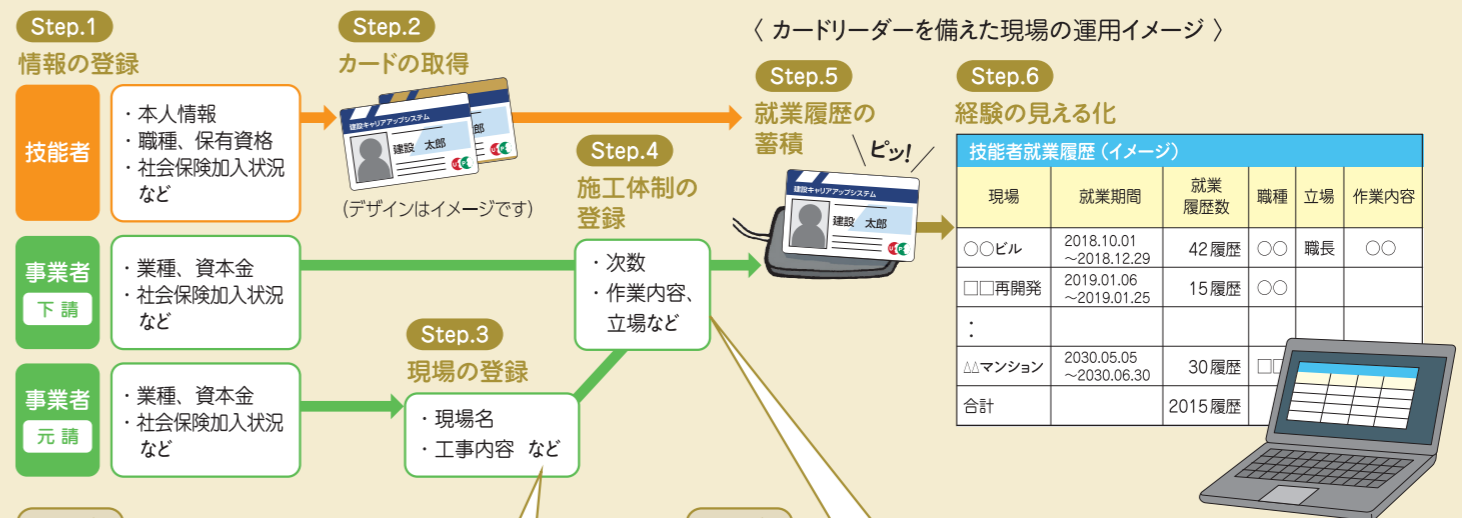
Step.1
情報の登録

技能者
・本人情報
・職種、保有資格
・社会保険加入状況
など

事業者
下請
・業種、資本金
・社会保険加入状況
など

事業者
元請
・業種、資本金
・社会保険加入状況
など

Step.2
カードの取得

建設キャリアアップシステム
建設 太郎

(デザインはイメージです)

Step.3
現場の登録
・現場名
・工事内容 など

Step.4
施工体制の登録
・次数
・作業内容、立場など

〈 カードリーダーを備えた現場の運用イメージ 〉

Step.5
就業履歴の蓄積

ピッ!

建設キャリアアップシステム
建設 太郎

Step.6
経験の見える化

技能者就業履歴 (イメージ)

| 現場 | 就業期間 | 就業履歴数 | 職種 | 立場 | 作業内容 |
|---|---|---|---|---|---|
| ○○ビル | 2018.10.01 ～2018.12.29 | 42履歴 | ○○ | 職長 | ○○ |
| □□再開発 | 2019.01.06 ～2019.01.25 | 15履歴 | ○○ | | |
| : | | | | | |
| △△マンション | 2030.05.05 ～2030.06.30 | 30履歴 | □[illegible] | | |
| 合計 | | 2015履歴 | | | |